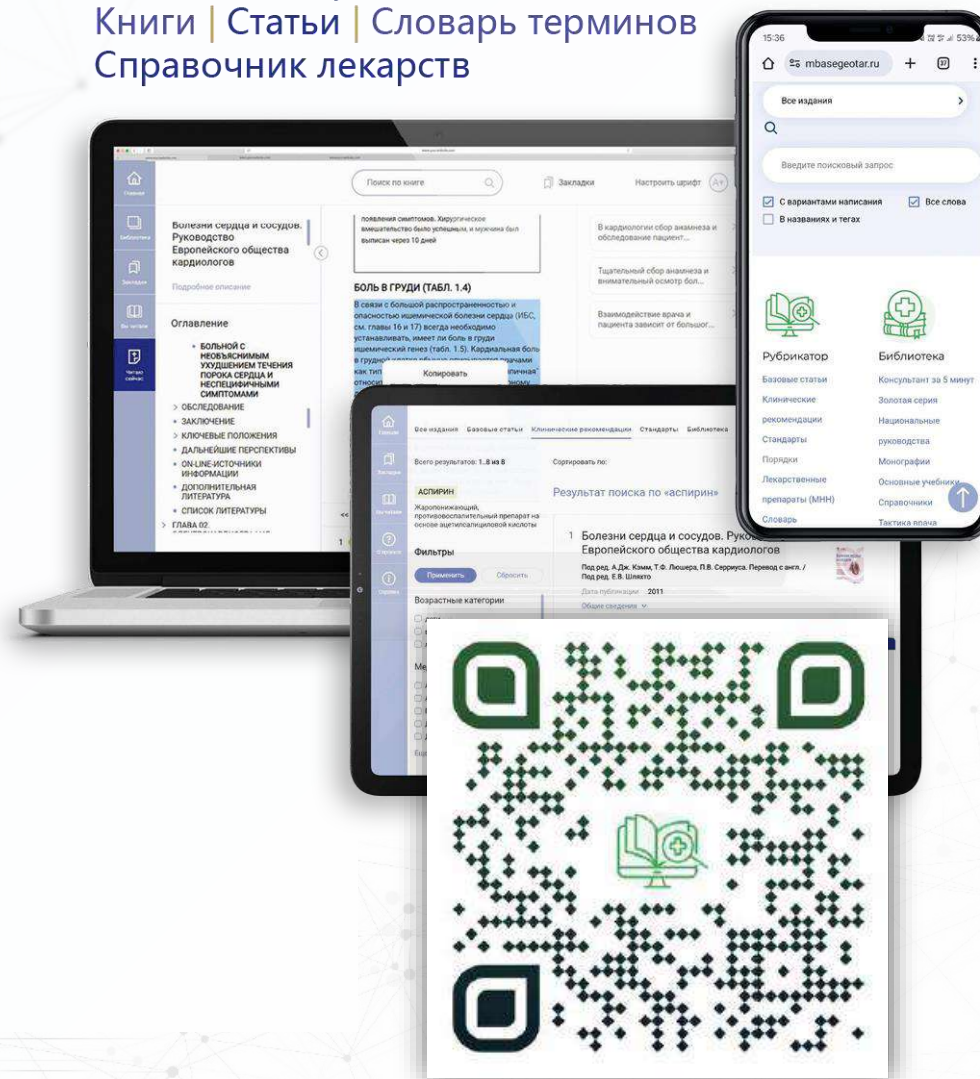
Книги | Статьи | Словарь терминов
Справочник лекарств

15:36
mbasegeotar.ru
Все издания
Введите поисковый запрос
С вариантами написания
Все слова
В названиях и тегах
Рубрикатор
Базовые статьи
Клинические рекомендации
Стандарты
Порядки
Лекарственные препараты (МНН)
Словарь
Библиотека
Консультант за 5 минут
Золотая серия
Национальные руководства
Монографии
Основные учебники
Справочники
Тактика врача

Главная
Библиотека
Закладки
Вы читали
Читаю сейчас
Поиск по книге
Закладки
Настроить шрифт
Болезни сердца и сосудов. Руководство Европейского общества кардиологов
Подробное описание
Оглавление
• БОЛЬНОЙ С НЕОБЪЯСНИМЫМ УХУДШЕНИЕМ ТЕЧЕНИЯ ПОРОКА СЕРДЦА И НЕСПЕЦИФИЧНЫМИ СИМПТОМАМИ
> ОБСЛЕДОВАНИЕ
• ЗАКЛЮЧЕНИЕ
> КЛЮЧЕВЫЕ ПОЛОЖЕНИЯ
• ДАЛЬНЕЙШИЕ ПЕРСПЕКТИВЫ
• ON-LINE-ИСТОЧНИКИ ИНФОРМАЦИИ
• ДОПОЛНИТЕЛЬНАЯ ЛИТЕРАТУРА
• СПИСОК ЛИТЕРАТУРЫ
> ГЛАВА 02.
появления симптомов. Хирургическое вмешательство было успешным, и мужчина был выписан через 10 дней
БОЛЬ В ГРУДИ (ТАБЛ. 1.4)
В связи с большой распространенностью и опасностью ишемической болезни сердца (ИБС, см. главы 16 и 17) всегда необходимо устанавливать, имеет ли боль в груди ишемический генез (табл. 1.5). Кардиальная боль в грудной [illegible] как тип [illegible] относ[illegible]
Копировать
В кардиологии сбор анамнеза и обследование пациент...
Тщательный сбор анамнеза и внимательный осмотр бол...
Взаимодействие врача и пациента зависит от большог...

Все издания
Базовые статьи
Клинические рекомендации
Стандарты
Библиотека
Всего результатов: 1...8 из 8
Сортировать по:
АСПИРИН
Жаропонижающий, противовоспалительный препарат на основе ацетилсалициловой кислоты
Результат поиска по «аспирин»
Фильтры
Применить
Сбросить
Возрастные категории
1 Болезни сердца и сосудов. Руко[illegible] Европейского общества кардиологов
Под ред. А.Дж. Кэмм, Т.Ф. Люшера, П.В. Серруиса. Перевод с англ. / Под ред. Е.В. Шляхто
Дата публикации: 2011
Общие сведения